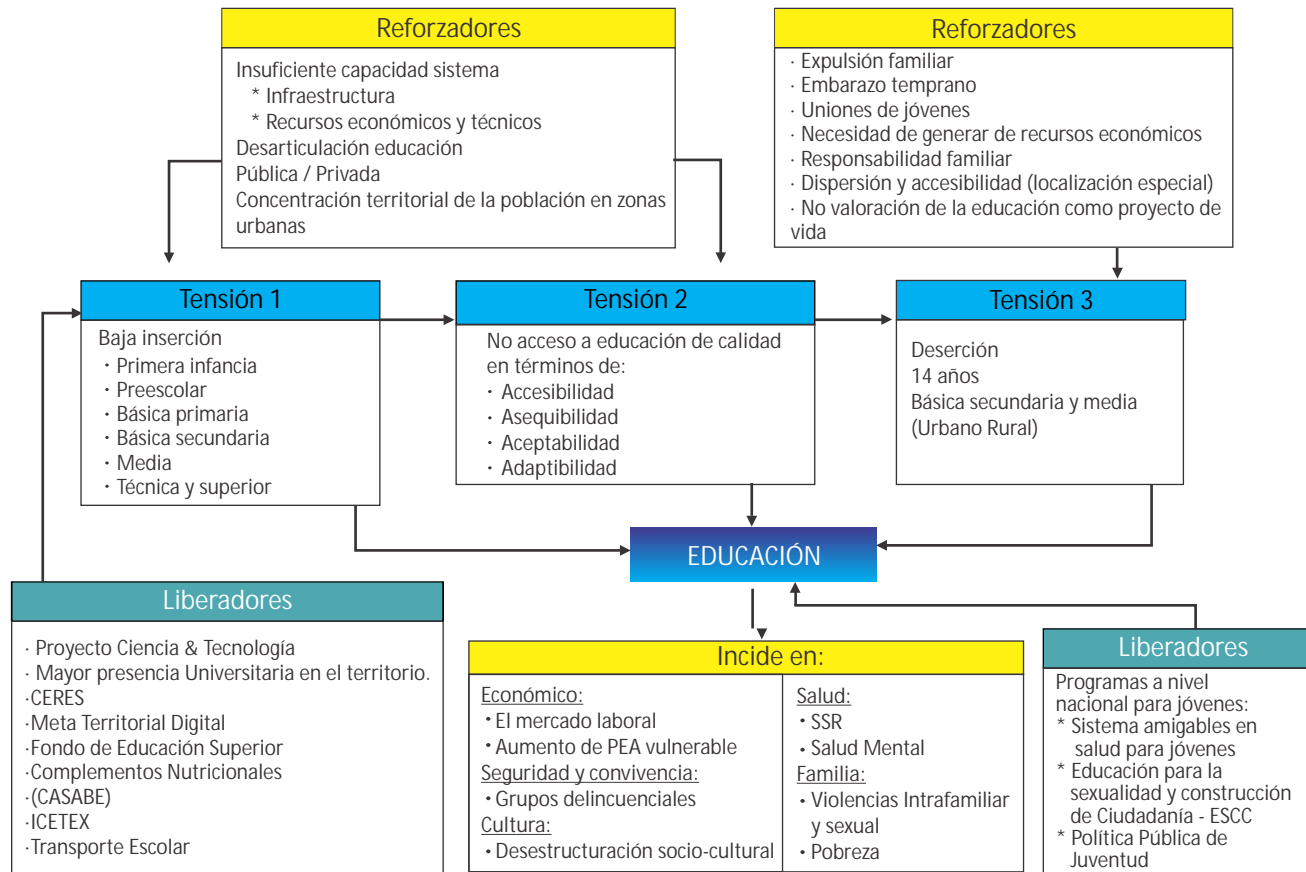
Reforzadores

Insuficiente capacidad sistema
* Infraestructura
* Recursos económicos y técnicos
Desarticulación educación
Pública / Privada
Concentración territorial de la población en zonas urbanas

Reforzadores

· Expulsión familiar
· Embarazo temprano
· Uniones de jóvenes
· Necesidad de generar de recursos económicos
· Responsabilidad familiar
· Dispersión y accesibilidad (localización especial)
· No valoración de la educación como proyecto de vida

Tensión 1

Baja inserción
· Primera infancia
· Preescolar
· Básica primaria
· Básica secundaria
· Media
· Técnica y superior

Tensión 2

No acceso a educación de calidad en términos de:
· Accesibilidad
· Asequibilidad
· Aceptabilidad
· Adaptibilidad

Tensión 3

Deserción
14 años
Básica secundaria y media
(Urbano Rural)

EDUCACIÓN

Liberadores

· Proyecto Ciencia & Tecnología
· Mayor presencia Universitaria en el territorio.
·CERES
·Meta Territorial Digital
·Fondo de Educación Superior
·Complementos Nutricionales
·(CASABE)
·ICETEX
·Transporte Escolar

Incide en:

| Económico:<br>· El mercado laboral<br>· Aumento de PEA vulnerable<br>Seguridad y convivencia:<br>· Grupos delincuenciales<br>Cultura:<br>· Desestructuración socio-cultural | Salud:<br>· SSR<br>· Salud Mental<br>Familia:<br>· Violencias Intrafamiliar y sexual<br>· Pobreza |
|---|---|

Liberadores

Programas a nivel nacional para jóvenes:
* Sistema amigables en salud para jóvenes
* Educación para la sexualidad y construcción de Ciudadanía - ESCC
* Política Pública de Juventud